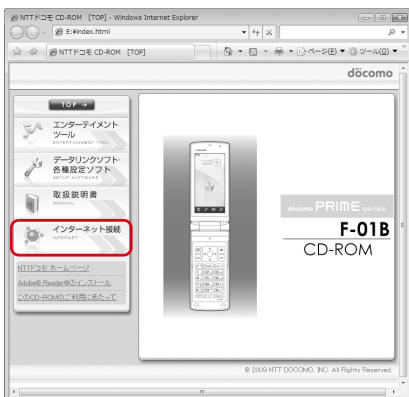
NTTドコモ CD-ROM [TOP] - Windows Internet Explorer

E:¥index.html

NTTドコモ CD-ROM [TOP]

ページ(P) ツール(O)

docomo

TOP

エンターテイメントツール
ENTERTAINMENT TOOL

データリンクソフト・各種設定ソフト
SETUP SOFTWARE

取扱説明書
MANUAL

インターネット接続
INTERNET

NTTドコモ ホームページ

Adobe® Reader®のインストール

このCD-ROMのご利用にあたって

docomo PRIME series

F-01B

CD-ROM

© 2009 NTT DOCOMO, INC. All Rights Reserved.